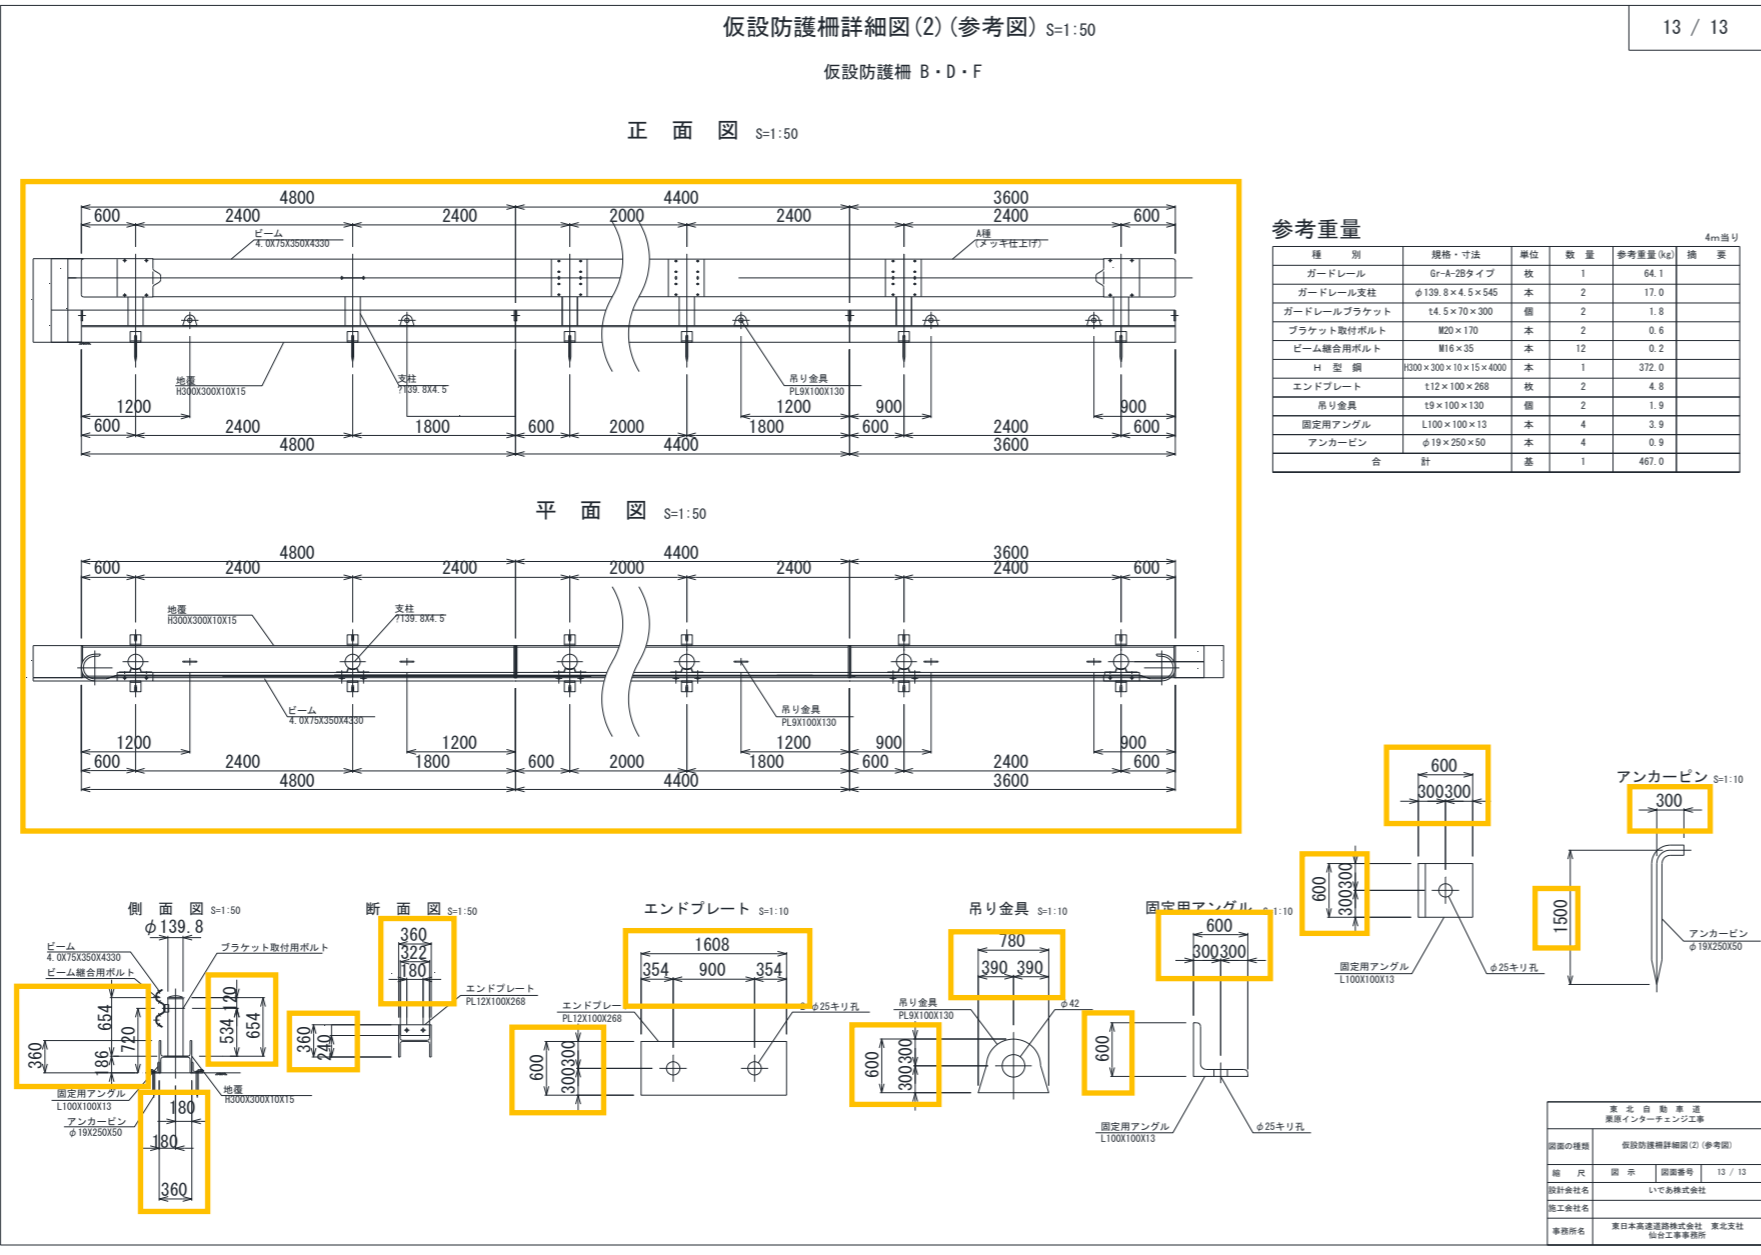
仮設防護柵詳細図(2)(参考図) S=1:50

13 / 13

仮設防護柵 B・D・F

正 面 図 S=1:50

4800 4400 3600
600 2400 2400 2000 2400 2400 600
ビーム 4.0X75X350X4330
A種 (メッキ仕上げ)
地覆 H300X300X10X15
支柱 φ139.8X4.5
吊り金具 PL9X100X130
1200 1200 900 900
600 2400 1800 600 2000 1800 600 2400 600
4800 4400 3600

参考重量

4m当り

| 種 別 | 規格・寸法 | 単位 | 数 量 | 参考重量(kg) | 摘 要 |
|---|---|---|---|---|---|
| ガードレール | Gr-A-2Bタイプ | 枚 | 1 | 64.1 | |
| ガードレール支柱 | φ139.8×4.5×545 | 本 | 2 | 17.0 | |
| ガードレールブラケット | t4.5×70×300 | 個 | 2 | 1.8 | |
| ブラケット取付ボルト | M20×170 | 本 | 2 | 0.6 | |
| ビーム継合用ボルト | M16×35 | 本 | 12 | 0.2 | |
| H 型 鋼 | H300×300×10×15×4000 | 本 | 1 | 372.0 | |
| エンドプレート | t12×100×268 | 枚 | 2 | 4.8 | |
| 吊り金具 | t9×100×130 | 個 | 2 | 1.9 | |
| 固定用アングル | L100×100×13 | 本 | 4 | 3.9 | |
| アンカーピン | φ19×250×50 | 本 | 4 | 0.9 | |
| 合 | 計 | 基 | 1 | 467.0 | |

平 面 図 S=1:50

4800 4400 3600
600 2400 2400 2000 2400 2400 600
地覆 H300X300X10X15
支柱 φ139.8X4.5
ビーム 4.0X75X350X4330
吊り金具 PL9X100X130
1200 1200 1200 900 900
600 2400 1800 600 2000 1800 600 2400 600
4800 4400 3600

側 面 図 S=1:50
φ139.8
ビーム 4.0X75X350X4330
ビーム継合用ボルト
ブラケット取付用ボルト
654 720 86 360 120 534 654
固定用アングル L100X100X13
アンカーピン φ19X250X50
地覆 H300X300X10X15
180 180 360

断 面 図 S=1:50
360 322 180
エンドプレート PL12X100X268
360 240

エンドプレート S=1:10
1608
354 900 354
エンドプレート PL12X100X268
φ25キリ孔
600 300300

吊り金具 S=1:10
780
390 390
吊り金具 PL9X100X130
φ42
600 300300

固定用アングル S=1:10
600
300300
600
固定用アングル L100X100X13
φ25キリ孔

600
300300
600 300300
固定用アングル L100X100X13
φ25キリ孔

アンカーピン S=1:10
300
1500
アンカーピン φ19X250X50

東 北 自 動 車 道
東原インターチェンジ工事
図面の種類 仮設防護柵詳細図(2)(参考図)
縮 尺 図 示 図面番号 13 / 13
設計会社名 いであ株式会社
施工会社名
事務所名 東日本高速道路株式会社 東北支社 仙台工事事務所